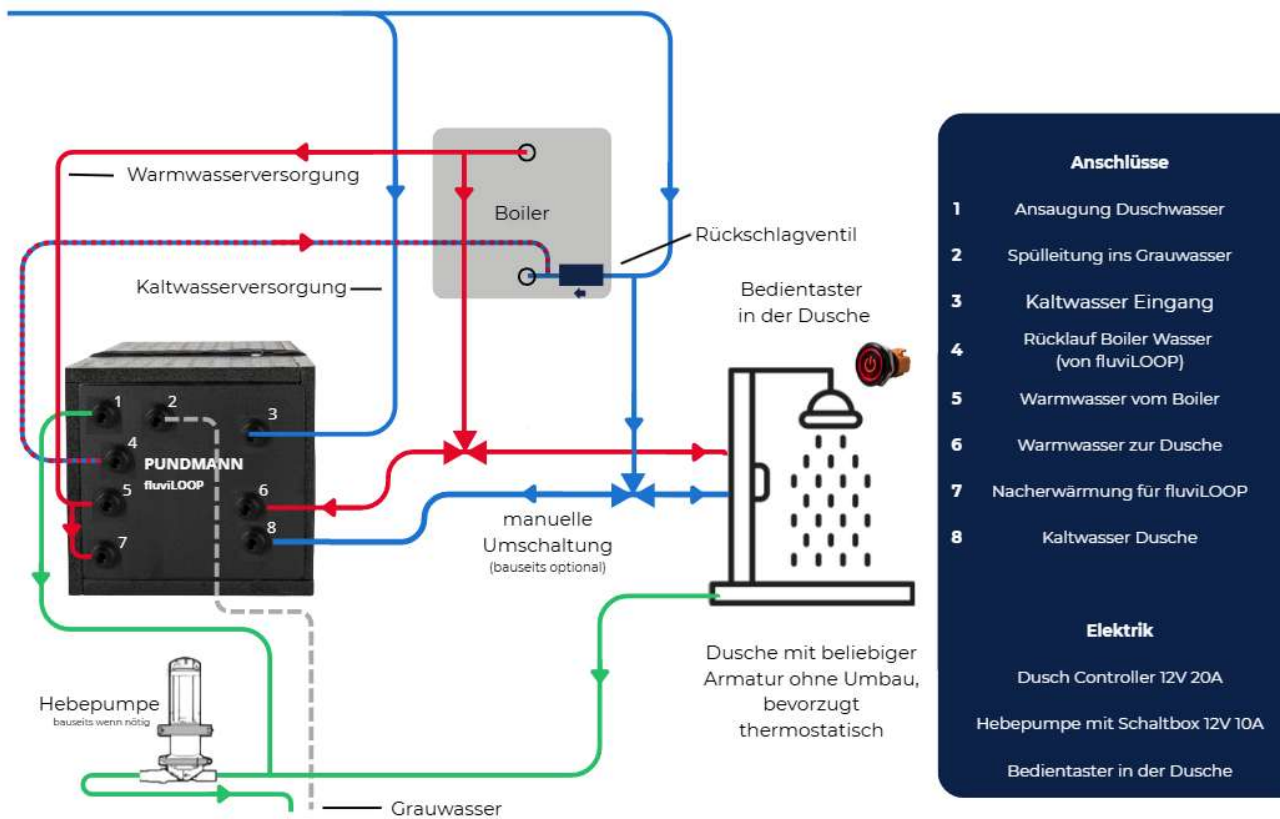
Warmwasserversorgung

Boiler

Rückschlagventil

Kaltwasserversorgung

Bedientaster in der Dusche

1 2 3 4 5 6 7 8

PUNDMANN fluviLOOP

manuelle Umschaltung
(bauseits optional)

Dusche mit beliebiger Armatur ohne Umbau, bevorzugt thermostatisch

Hebepumpe
bauseits wenn nötig

Grauwasser

Anschlüsse

| | |
|---|---|
| 1 | Ansaugung Duschwasser |
| 2 | Spülleitung ins Grauwasser |
| 3 | Kaltwasser Eingang |
| 4 | Rücklauf Boiler Wasser (von fluviLOOP) |
| 5 | Warmwasser vom Boiler |
| 6 | Warmwasser zur Dusche |
| 7 | Nacherwärmung für fluviLOOP |
| 8 | Kaltwasser Dusche |

Elektrik

Dusch Controller 12V 20A

Hebepumpe mit Schaltbox 12V 10A

Bedientaster in der Dusche